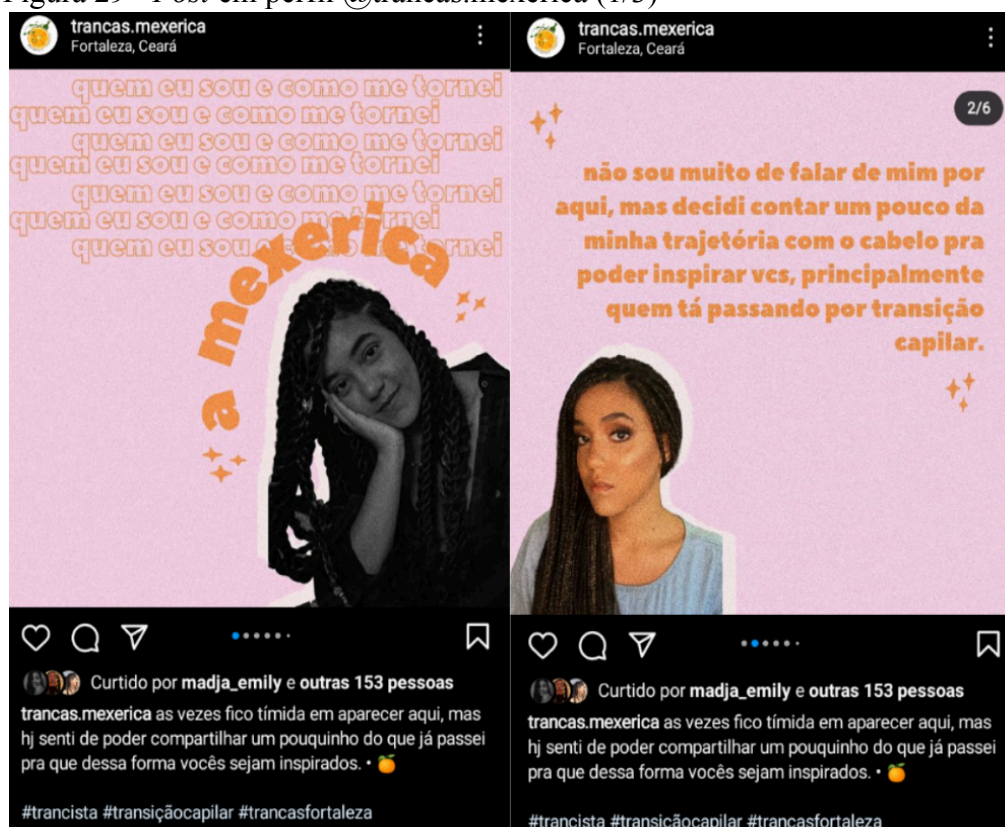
Figura 29 – Post em perfil @trancas.mexerica (1/3)

trancas.mexerica
Fortaleza, Ceará

quem eu sou e como me tornei
quem eu sou e como me tornei
quem eu sou e como me tornei
quem eu sou e como me tornei
quem eu sou e como me tornei
quem eu sou e como me tornei
quem eu sou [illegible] tornei

a mexerica

Curtido por madja_emily e outras 153 pessoas

trancas.mexerica as vezes fico tímida em aparecer aqui, mas hj senti de poder compartilhar um pouquinho do que já passei pra que dessa forma vocês sejam inspirados. • 🍊

#trancista #transiçãocapilar #trancasfortaleza

trancas.mexerica
Fortaleza, Ceará

2/6

não sou muito de falar de mim por aqui, mas decidi contar um pouco da minha trajetória com o cabelo pra poder inspirar vcs, principalmente quem tá passando por transição capilar.

Curtido por madja_emily e outras 153 pessoas

trancas.mexerica as vezes fico tímida em aparecer aqui, mas hj senti de poder compartilhar um pouquinho do que já passei pra que dessa forma vocês sejam inspirados. • 🍊

#trancista #transiçãocapilar #trancasfortaleza